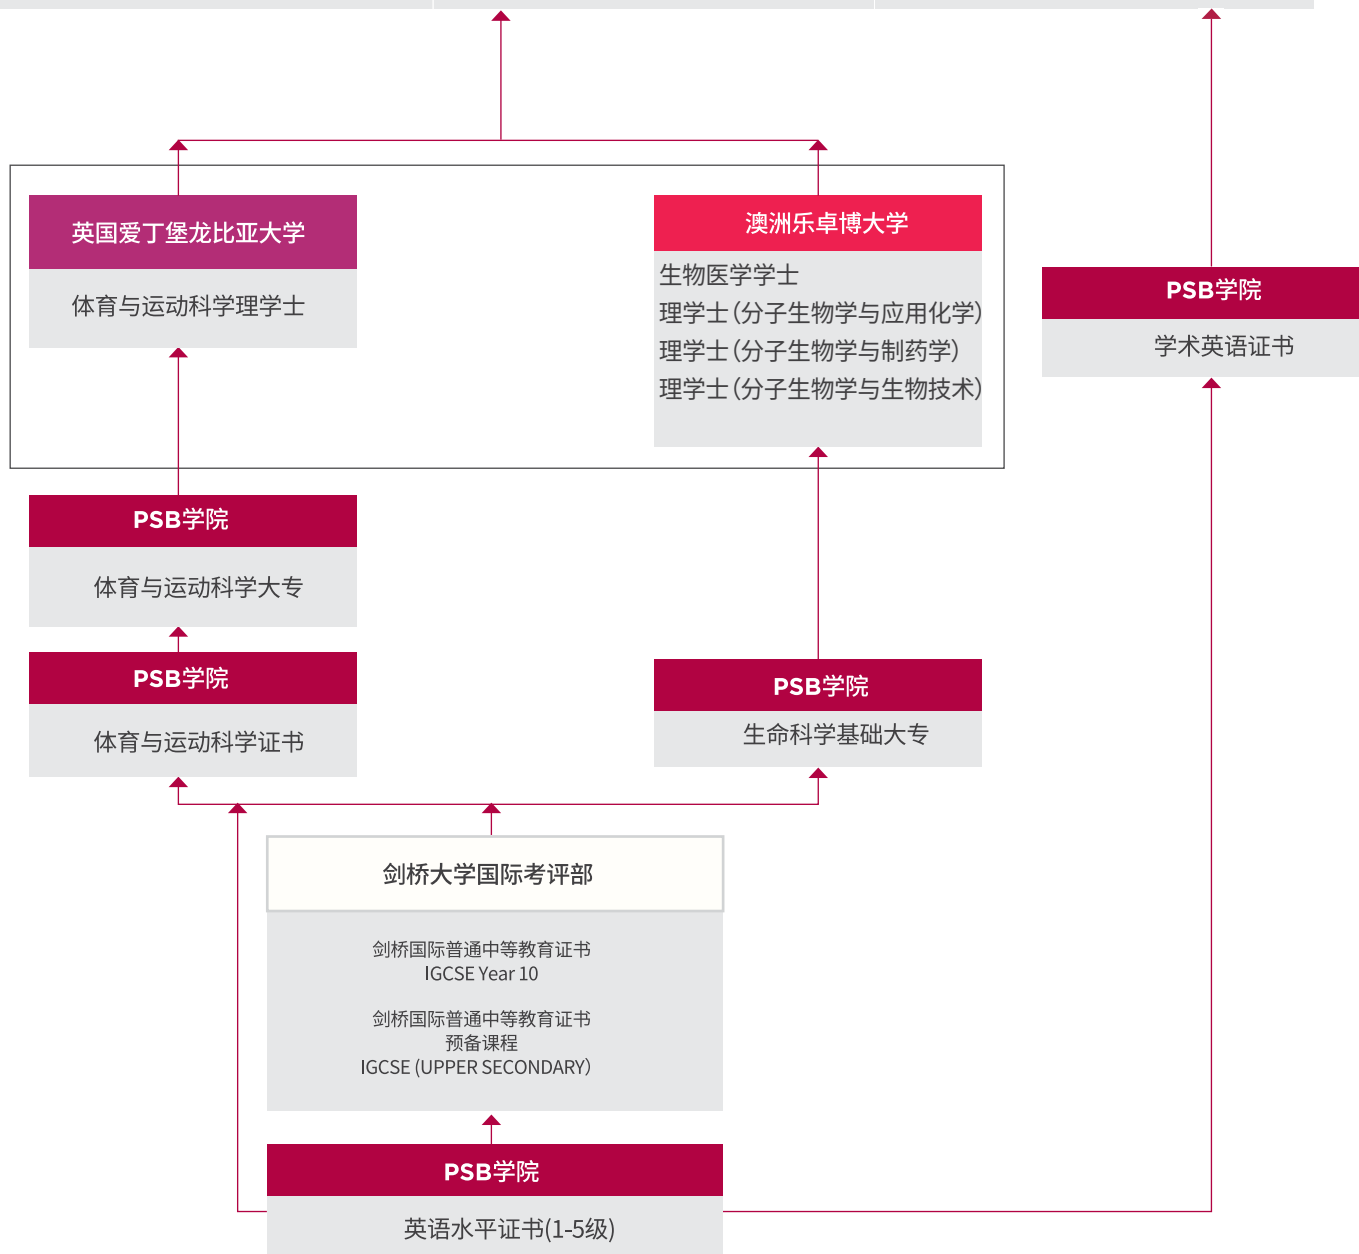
英国爱丁堡龙比亚大学

体育与运动科学理学士

澳洲乐卓博大学

生物医学学士
理学士(分子生物学与应用化学)
理学士(分子生物学与制药学)
理学士(分子生物学与生物技术)

PSB学院

学术英语证书

PSB学院

体育与运动科学大专

PSB学院

体育与运动科学证书

PSB学院

生命科学基础大专

剑桥大学国际考评部

剑桥国际普通中等教育证书
IGCSE Year 10

剑桥国际普通中等教育证书
预备课程
IGCSE (UPPER SECONDARY)

PSB学院

英语水平证书(1-5级)